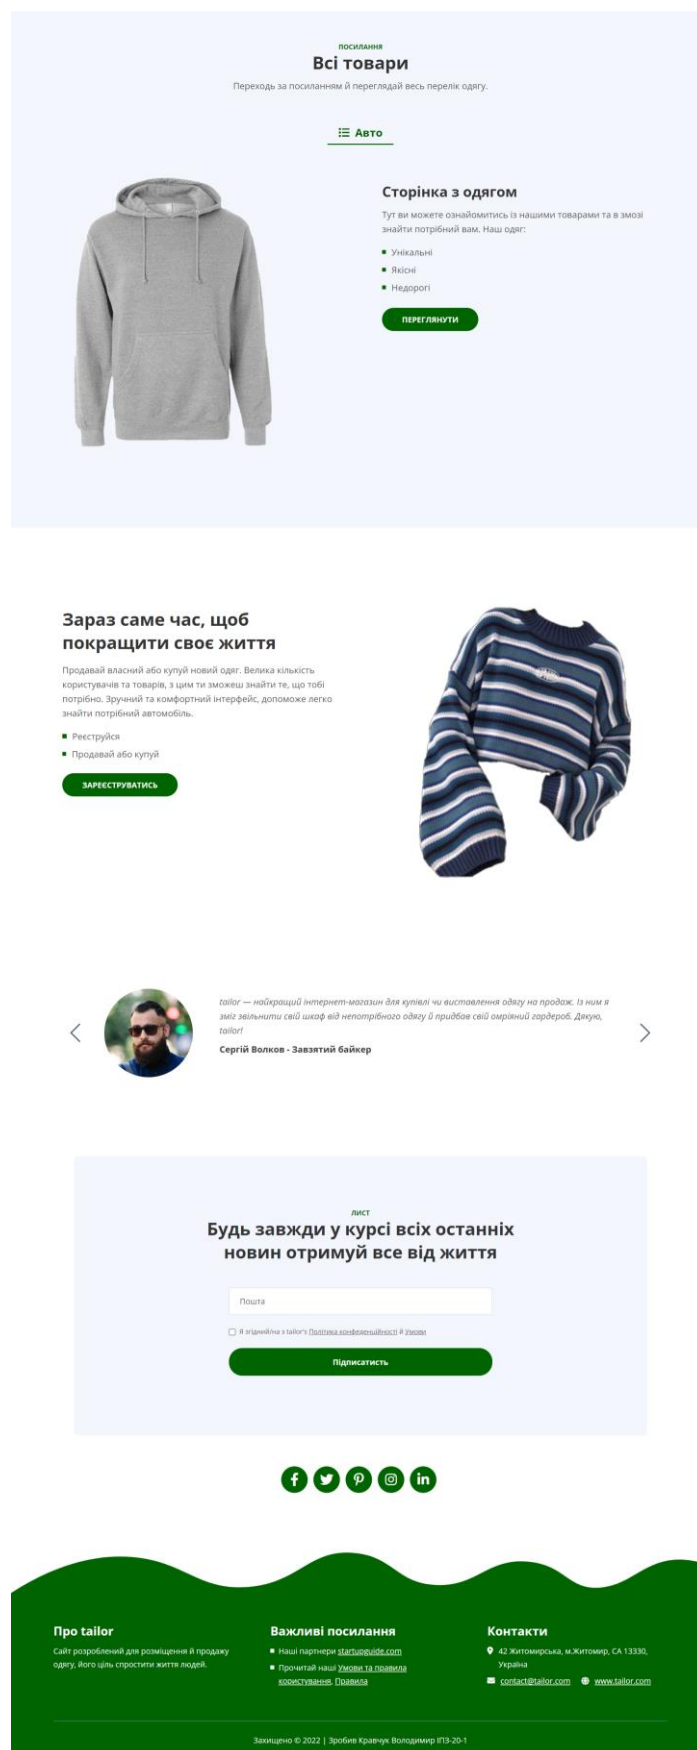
ПОСИЛАННЯ

Всі товари

Переходь за посиланням й переглядай весь перелік одягу.

Авто

Сторінка з одягом

Тут ви можете ознайомитись із нашими товарами та в змозі знайти потрібний вам. Наш одяг:

- Унікальні
- Якісні
- Недорогі

ПЕРЕГЛЯНУТИ

Зараз саме час, щоб покращити своє життя

Продавай власний або купуй новий одяг. Велика кількість користувачів та товарів, з цим ти зможеш знайти те, що тобі потрібно. Зручний та комфортний інтерфейс, допоможе легко знайти потрібний автомобіль.

- Реєструйся
- Продавай або купуй

ЗАРЕЄСТРУВАТИСЬ

tailor — найкращий інтернет-магазин для купівлі чи виставлення одягу на продаж. Із ним я зміг звільнити свій шкаф від непотрібного одягу й придбав свій омріяний гардероб. Дякую, tailor!

Сергій Волков - Завзятий байкер

ЛИСТ

Будь завжди у курсі всіх останніх новин отримуй все від життя

Пошта

Я згідний/на з tailor's Політика конфеденційності й Умови

Підписатись

Про tailor

Сайт розроблений для розміщення й продажу одягу, його ціль спростити життя людей.

Важливі посилання

- Наші партнери startupguide.com
- Прочитай наші Умови та правила користування, Правила

Контакти

42 Житомирська, м.Житомир, CA 13330, Україна

contact@tailor.com www.tailor.com

Захищено © 2022 | Зробив Кравчук Володимир ІПЗ-20-1